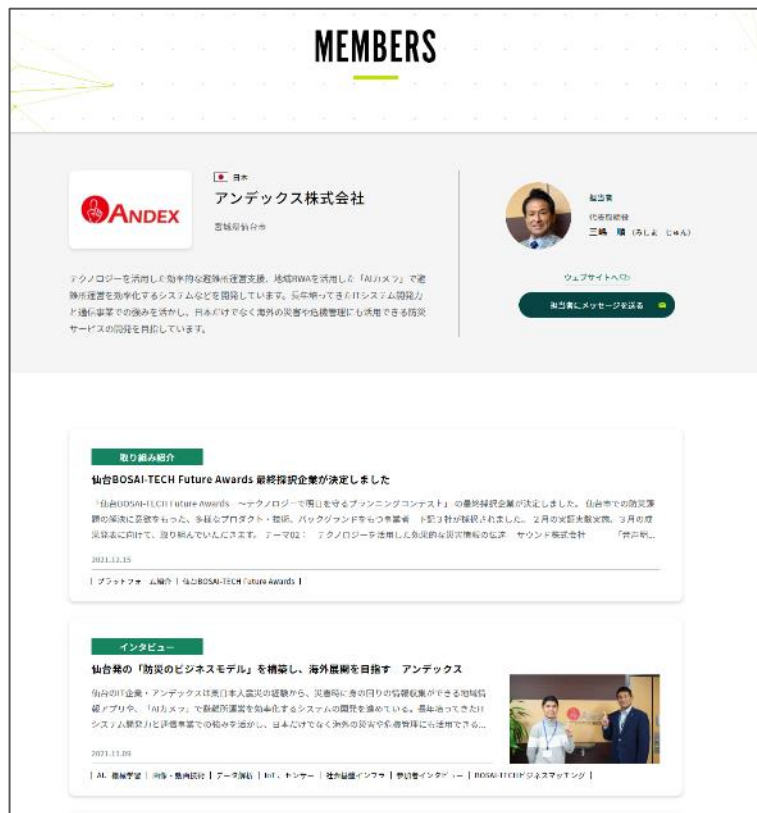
MEMBERS

日本
アンデックス株式会社
宮城県仙台市

ANDEX

担当者
代表取締役
三嶋 順 (みしま じゅん)

テクノロジーを活用した効率的な避難所運営支援、地域WAを活用した「AIカメラ」で避難所運営を効率化するシステムなどを開発しています。長年培ってきたITシステム開発力と通信事業での強みを活かし、日本だけでなく海外の災害や危機管理にも活用できる防災サービスの開発を目指しています。

ウェブサイトへ
担当者にメッセージを送る

取り組み紹介
仙台BOSAI-TECH Future Awards 最終採択企業が決定しました
「仙台BOSAI-TECH Future Awards ～テクノロジーで明日を守るプランニングコンテスト」の最終採択企業が決定しました。仙台市での防災課題の解決に意欲をもった、多様なプロダクト・技術、バックグラウンドをもつ事業者 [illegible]社が採択されました。2月の実証実験実施、3月の成果発表に向けて、取り組んでいきます。テーマ02：テクノロジーを活用した効果的な災害情報の伝達 サウンド株式会社 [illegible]
2021.12.15
プラットフォーム紹介 | 仙台BOSAI-TECH Future Awards

インタビュー
仙台発の「防災のビジネスモデル」を構築し、海外展開を目指す アンデックス
仙台のIT企業・アンデックスは東日本大震災の経験から、災害時に身の回りの情報収集ができる地域情報アプリや、「AIカメラ」で避難所運営を効率化するシステムの開発を進めている。長年培ってきたITシステム開発力と評価事業での強みを活かし、日本だけでなく海外の災害や危機管理にも活用できる...
2021.11.09
AI・機械学習 | 減災・事前対策 | データ解析 | IoT、センサー | 社会基盤インフラ | 参加者インタビュー | BOSAI-TECHビジネスマッチング